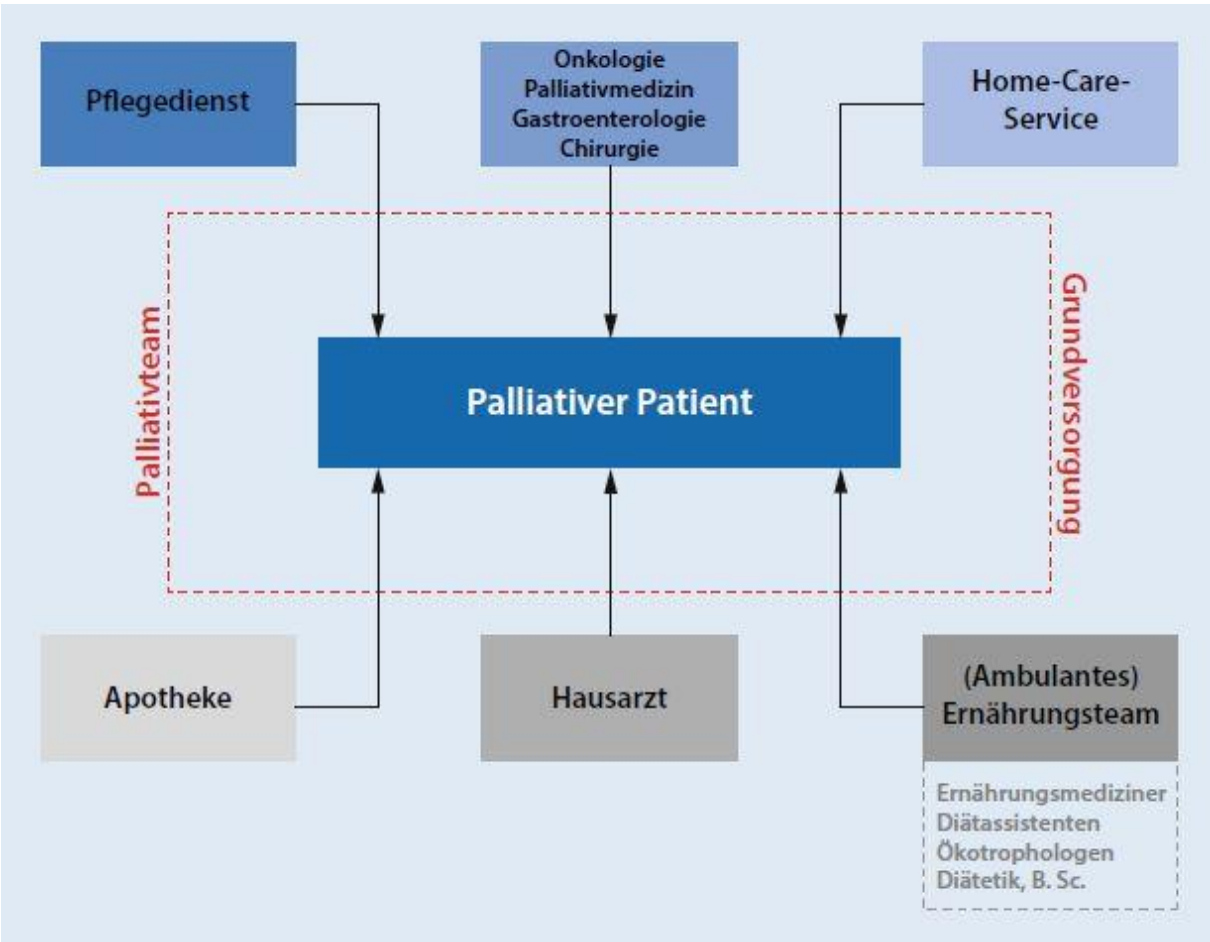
Pflegedienst

Onkologie
Palliativmedizin
Gastroenterologie
Chirurgie

Home-Care-Service

Palliativteam

Palliativer Patient

Grundversorgung

Apotheke

Hausarzt

(Ambulantes) Ernährungsteam

Ernährungsmediziner
Diätassistenten
Ökotrophologen
Diätetik, B. Sc.